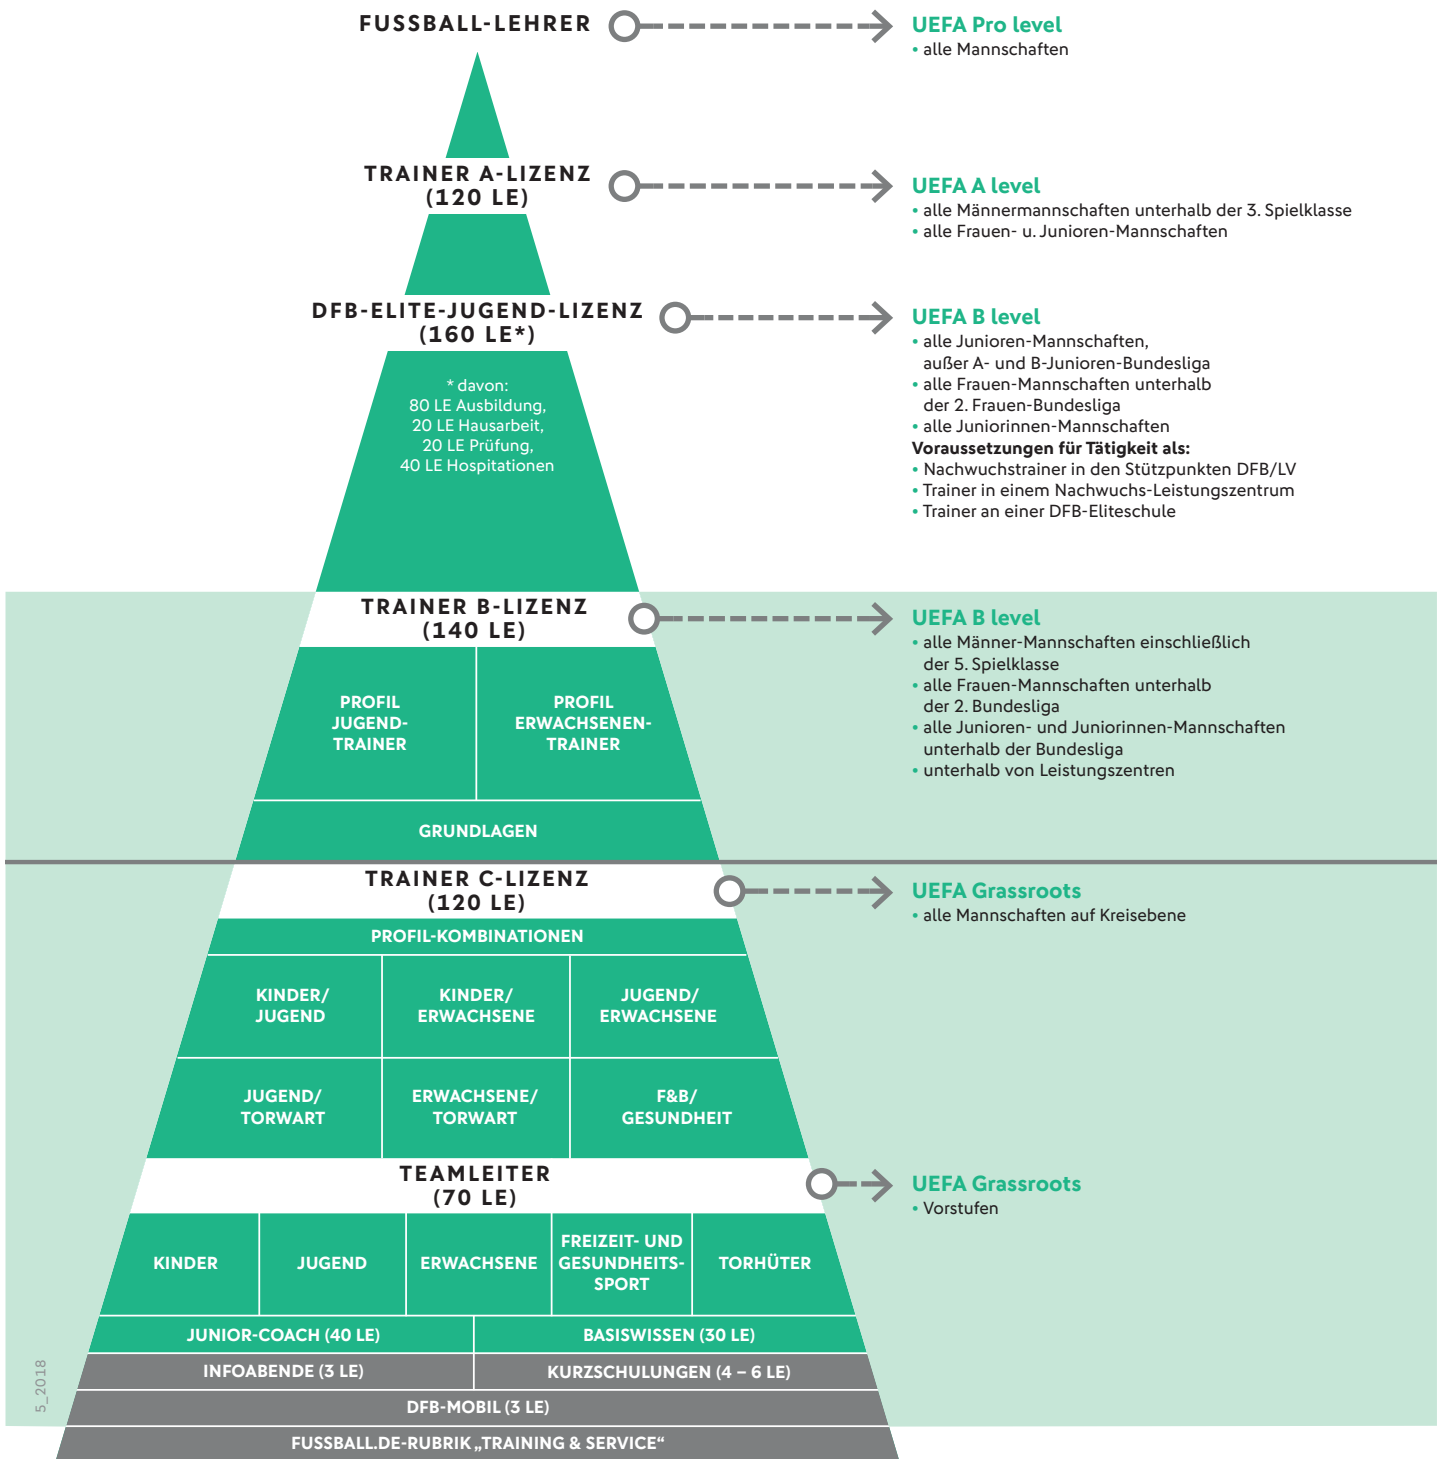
FUSSBALL-LEHRER

UEFA Pro level
• alle Mannschaften

TRAINER A-LIZENZ
(120 LE)

UEFA A level
• alle Männermannschaften unterhalb der 3. Spielklasse
• alle Frauen- u. Junioren-Mannschaften

DFB-ELITE-JUGEND-LIZENZ
(160 LE*)

* davon:
80 LE Ausbildung,
20 LE Hausarbeit,
20 LE Prüfung,
40 LE Hospitationen

UEFA B level
• alle Junioren-Mannschaften, außer A- und B-Junioren-Bundesliga
• alle Frauen-Mannschaften unterhalb der 2. Frauen-Bundesliga
• alle Juniorinnen-Mannschaften
Voraussetzungen für Tätigkeit als:
• Nachwuchstrainer in den Stützpunkten DFB/LV
• Trainer in einem Nachwuchs-Leistungszentrum
• Trainer an einer DFB-Eliteschule

TRAINER B-LIZENZ
(140 LE)

PROFIL JUGEND-TRAINER

PROFIL ERWACHSENEN-TRAINER

GRUNDLAGEN

UEFA B level
• alle Männer-Mannschaften einschließlich der 5. Spielklasse
• alle Frauen-Mannschaften unterhalb der 2. Bundesliga
• alle Junioren- und Juniorinnen-Mannschaften unterhalb der Bundesliga
• unterhalb von Leistungszentren

TRAINER C-LIZENZ
(120 LE)

UEFA Grassroots
• alle Mannschaften auf Kreisebene

PROFIL-KOMBINATIONEN

KINDER/ JUGEND

KINDER/ ERWACHSENE

JUGEND/ ERWACHSENE

JUGEND/ TORWART

ERWACHSENE/ TORWART

F&B/ GESUNDHEIT

TEAMLEITER
(70 LE)

UEFA Grassroots
• Vorstufen

KINDER

JUGEND

ERWACHSENE

FREIZEIT- UND GESUNDHEITS-SPORT

TORHÜTER

JUNIOR-COACH (40 LE)

BASISWISSEN (30 LE)

INFOABENDE (3 LE)

KURZSCHULUNGEN (4 – 6 LE)

DFB-MOBIL (3 LE)

FUSSBALL.DE-RUBRIK „TRAINING & SERVICE“

5_2018